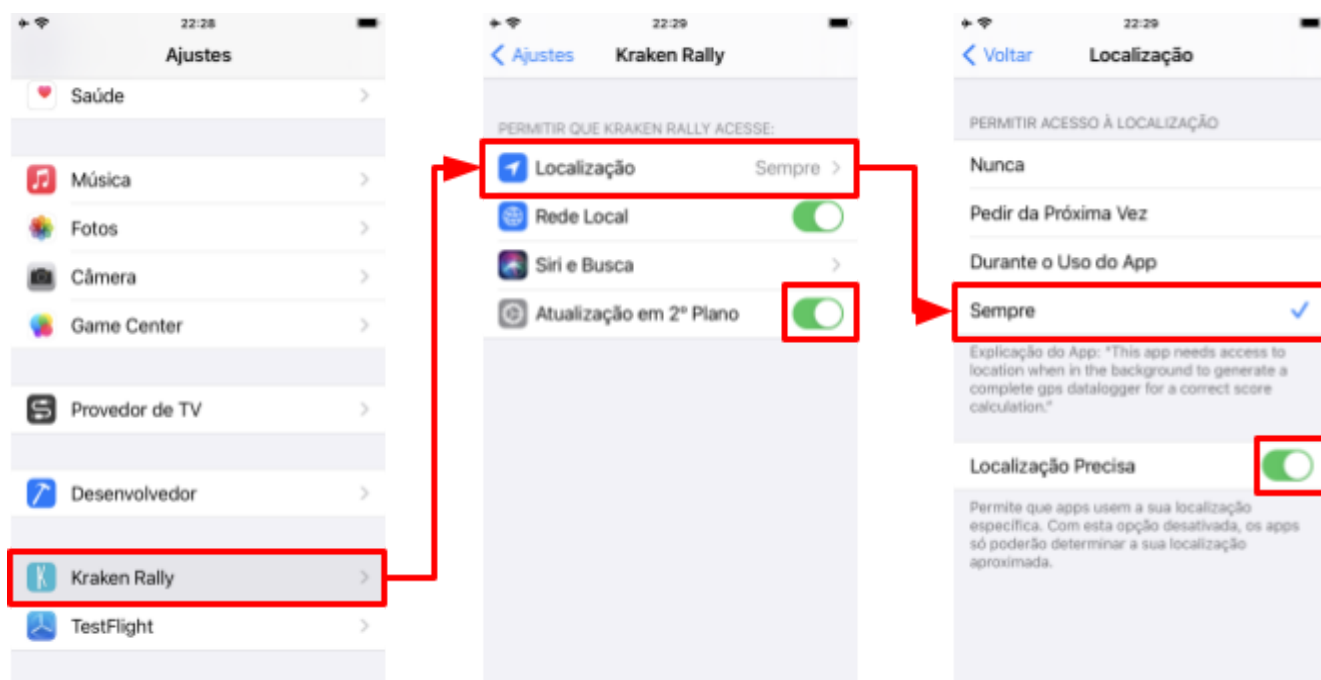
22:28

Ajustes

Saúde

Música

Fotos

Câmera

Game Center

Provedor de TV

Desenvolvedor

Kraken Rally

TestFlight

22:29

Ajustes

Kraken Rally

PERMITIR QUE KRAKEN RALLY ACESSE:

Localização Sempre

Rede Local

Siri e Busca

Atualização em 2º Plano

22:29

Voltar

Localização

PERMITIR ACESSO À LOCALIZAÇÃO

Nunca

Pedir da Próxima Vez

Durante o Uso do App

Sempre

Explicação do App: "This app needs access to location when in the background to generate a complete gps datalogger for a correct score calculation."

Localização Precisa

Permite que apps usem a sua localização específica. Com esta opção desativada, os apps só poderão determinar a sua localização aproximada.